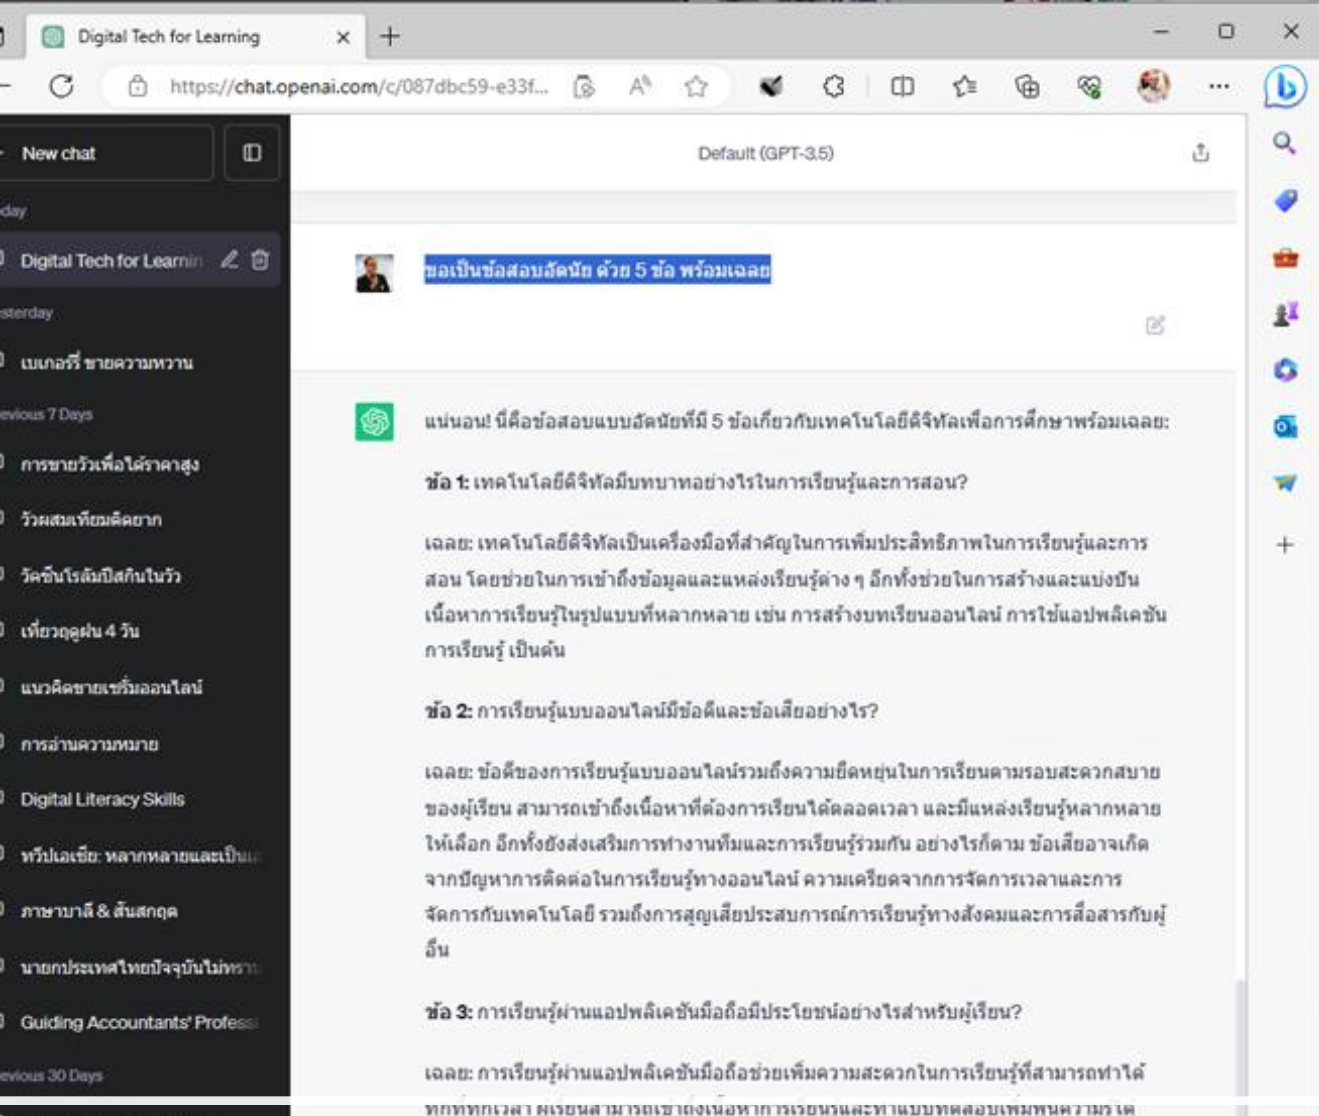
Digital Tech for Learning

https://chat.openai.com/c/087dbc59-e33f...

New chat

day

Digital Tech for Learnin

sterday

เบเกอรี่ ขายความหวาน

evious 7 Days

การขายวัวเพื่อได้ราคาสูง

วัวผสมเทียมติดยาก

วัคซีนโรคัมปิสกินในวัว

เที่ยวฤดูฝน 4 วัน

แนวคิดขายเชรั่มออนไลน์

การอ่านความหมาย

Digital Literacy Skills

หวีปเอเชีย: หลากหลายและเป็น

ภาษาบาลี & สันสกฤต

นายกประเทศไทยปัจจุบันไม่ทรา

Guiding Accountants' Professi

evious 30 Days

Default (GPT-3.5)

ขอเป็นข้อสอบอัตนัย ด้วย 5 ข้อ พร้อมเฉลย

แน่นอน! นี่คือข้อสอบแบบอัตนัยที่มี 5 ข้อเกี่ยวกับเทคโนโลยีดิจิทัลเพื่อการศึกษาพร้อมเฉลย:

ข้อ 1: เทคโนโลยีดิจิทัลมีบทบาทอย่างไรในการเรียนรู้และการสอน?

เฉลย: เทคโนโลยีดิจิทัลเป็นเครื่องมือที่สำคัญในการเพิ่มประสิทธิภาพในการเรียนรู้และการสอน โดยช่วยในการเข้าถึงข้อมูลและแหล่งเรียนรู้ต่าง ๆ อีกทั้งช่วยในการสร้างและแบ่งปันเนื้อหาการเรียนรู้ในรูปแบบที่หลากหลาย เช่น การสร้างบทเรียนออนไลน์ การใช้แอปพลิเคชันการเรียนรู้ เป็นต้น

ข้อ 2: การเรียนรู้แบบออนไลน์มีข้อดีและข้อเสียอย่างไร?

เฉลย: ข้อดีของการเรียนรู้แบบออนไลน์รวมถึงความยืดหยุ่นในการเรียนตามรอบสะดวกสบายของผู้เรียน สามารถเข้าถึงเนื้อหาที่ต้องการเรียนได้ตลอดเวลา และมีแหล่งเรียนรู้หลากหลายให้เลือก อีกทั้งยังส่งเสริมการทำงานทีมและการเรียนรู้ร่วมกัน อย่างไรก็ตาม ข้อเสียอาจเกิดจากปัญหาการติดต่อในการเรียนรู้ทางออนไลน์ ความเครียดจากการจัดการเวลาและการจัดการกับเทคโนโลยี รวมถึงการสูญเสียประสบการณ์การเรียนรู้ทางสังคมและการสื่อสารกับผู้อื่น

ข้อ 3: การเรียนรู้ผ่านแอปพลิเคชันมือถือมีประโยชน์อย่างไรสำหรับผู้เรียน?

เฉลย: การเรียนรู้ผ่านแอปพลิเคชันมือถือช่วยเพิ่มความสะดวกในการเรียนรู้ที่สามารถทำได้ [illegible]